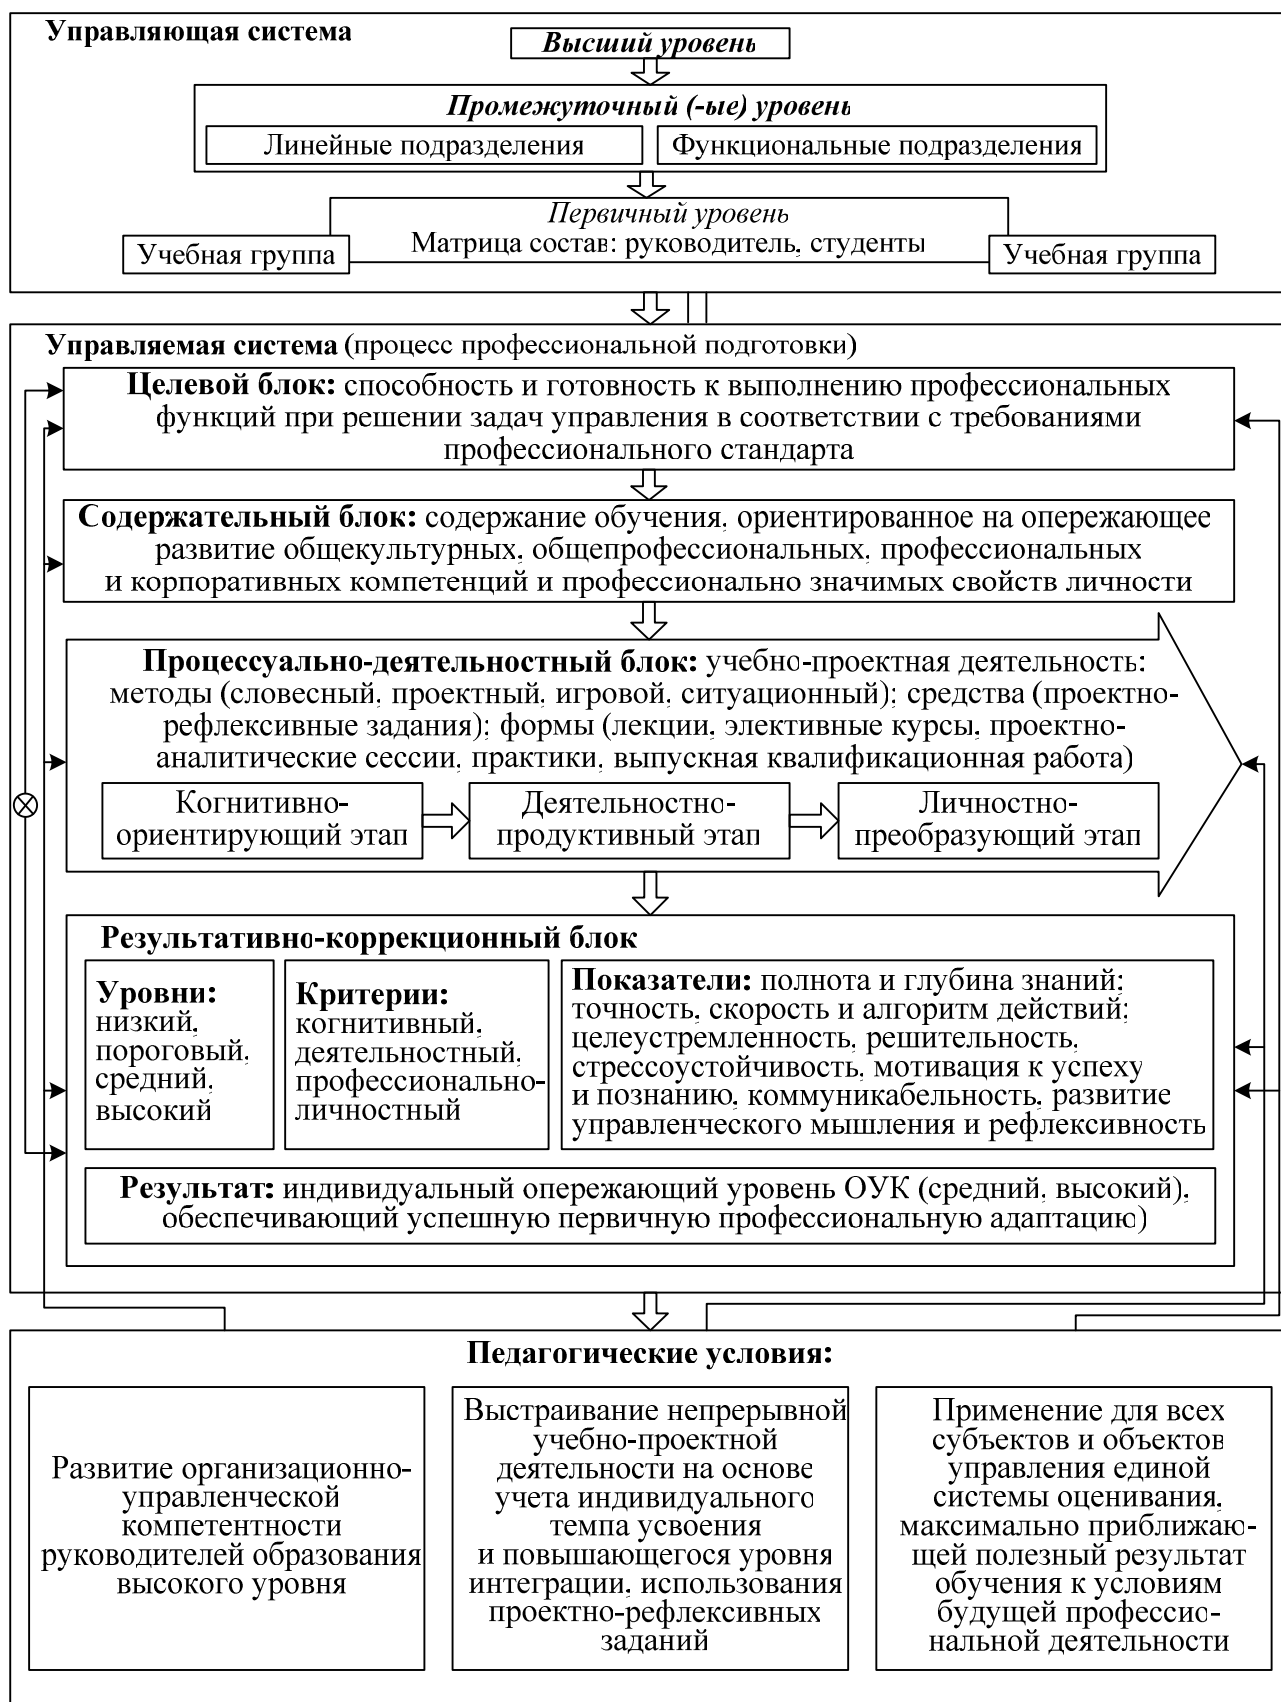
Управляющая система

Высший уровень

Промежуточный (-ые) уровень

Линейные подразделения

Функциональные подразделения

Первичный уровень
Матрица состав: руководитель, студенты

Учебная группа

Учебная группа

Управляемая система (процесс профессиональной подготовки)

Целевой блок: способность и готовность к выполнению профессиональных функций при решении задач управления в соответствии с требованиями профессионального стандарта

Содержательный блок: содержание обучения, ориентированное на опережающее развитие общекультурных, общепрофессиональных, профессиональных и корпоративных компетенций и профессионально значимых свойств личности

Процессуально-деятельностный блок: учебно-проектная деятельность: методы (словесный, проектный, игровой, ситуационный); средства (проектно-рефлексивные задания); формы (лекции, элективные курсы, проектно-аналитические сессии, практики, выпускная квалификационная работа)

Когнитивно-ориентирующий этап

Деятельностно-продуктивный этап

Личностно-преобразующий этап

Результативно-коррекционный блок

Уровни: низкий, пороговый, средний, высокий

Критерии: когнитивный, деятельностный, профессионально-личностный

Показатели: полнота и глубина знаний; точность, скорость и алгоритм действий; целеустремленность, решительность, стрессоустойчивость, мотивация к успеху и познанию, коммуникабельность, развитие управленческого мышления и рефлексивность

Результат: индивидуальный опережающий уровень ОУК (средний, высокий), обеспечивающий успешную первичную профессиональную адаптацию)

Педагогические условия:

Развитие организационно-управленческой компетентности руководителей образования высокого уровня

Выстраивание непрерывной учебно-проектной деятельности на основе учета индивидуального темпа усвоения и повышающегося уровня интеграции, использования проектно-рефлексивных заданий

Применение для всех субъектов и объектов управления единой системы оценивания, максимально приближающей полезный результат обучения к условиям будущей профессиональной деятельности